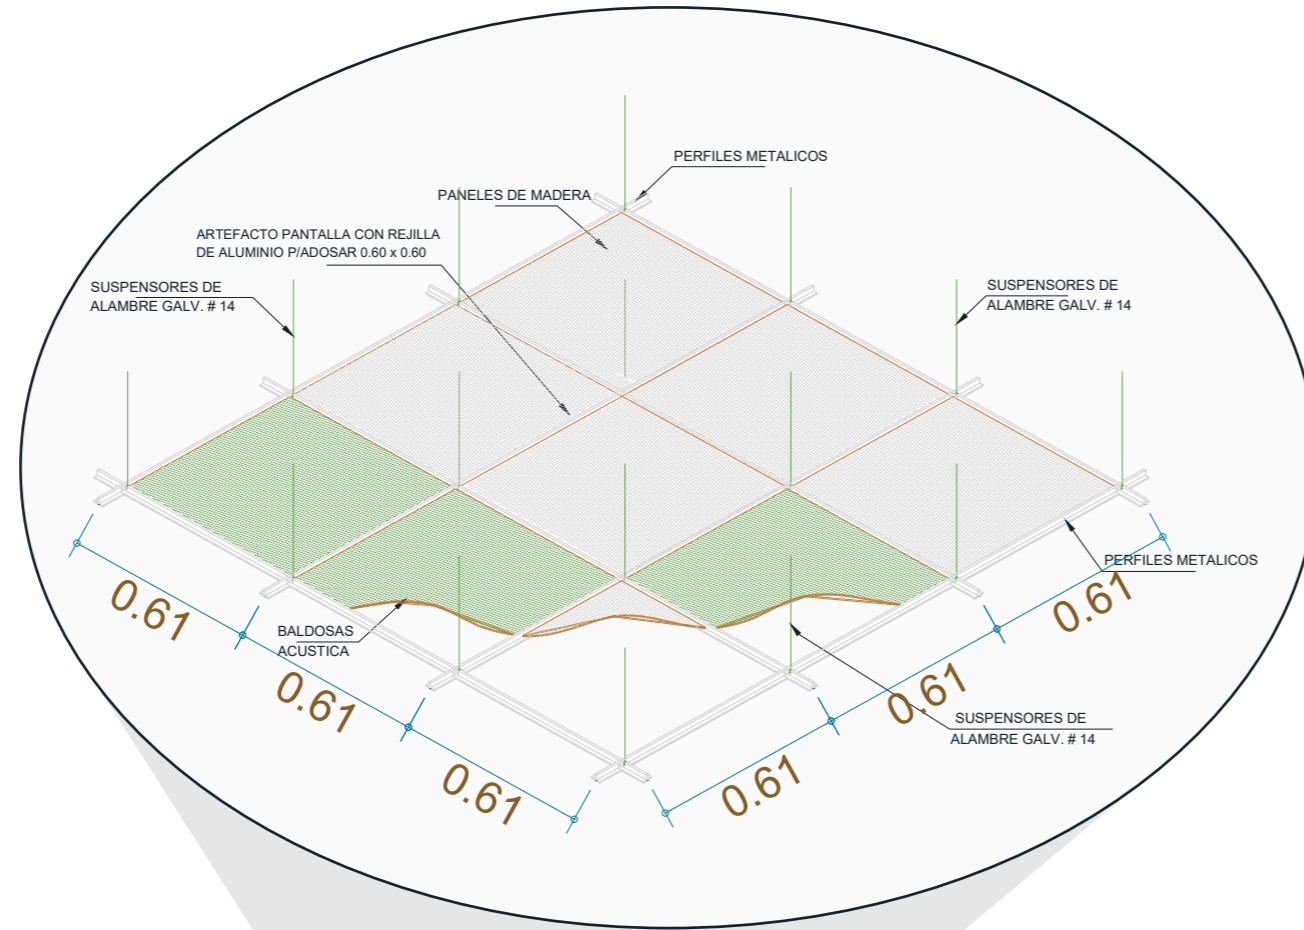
PERFILES METALICOS

PANELES DE MADERA

ARTEFACTO PANTALLA CON REJILLA DE ALUMINIO P/ADOSAR 0.60 x 0.60

SUSPENSORES DE ALAMBRE GALV. # 14

SUSPENSORES DE ALAMBRE GALV. # 14

PERFILES METALICOS

BALDOSAS ACUSTICA

SUSPENSORES DE ALAMBRE GALV. # 14

0.61

0.61

0.61

0.61

0.61

0.61